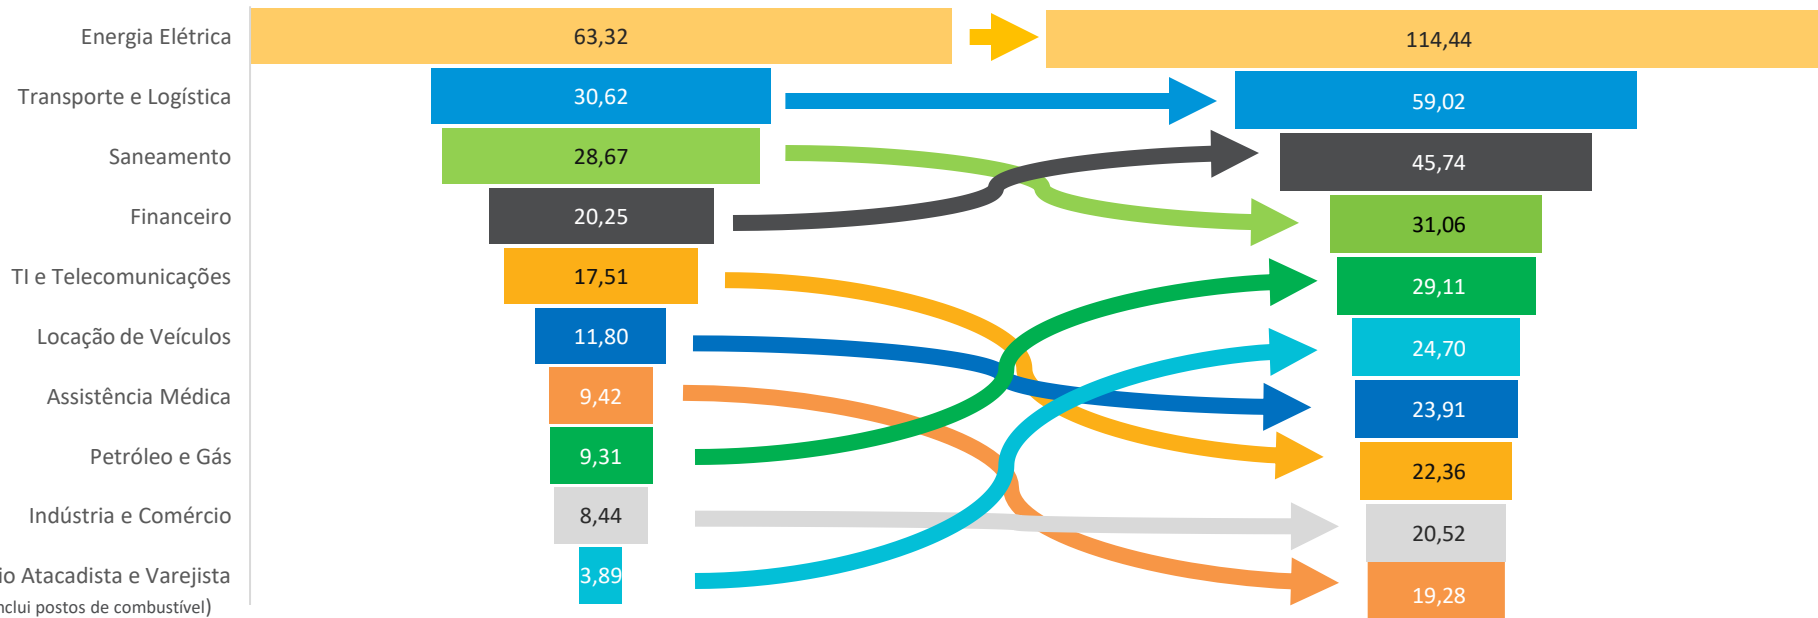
Energia Elétrica
Transporte e Logística
Saneamento
Financeiro
TI e Telecomunicações
Locação de Veículos
Assistência Médica
Petróleo e Gás
Indústria e Comércio
io Atacadista e Varejista
nclui postos de combustível)

63,32
30,62
28,67
20,25
17,51
11,80
9,42
9,31
8,44
3,89

114,44
59,02
45,74
31,06
29,11
24,70
23,91
22,36
20,52
19,28